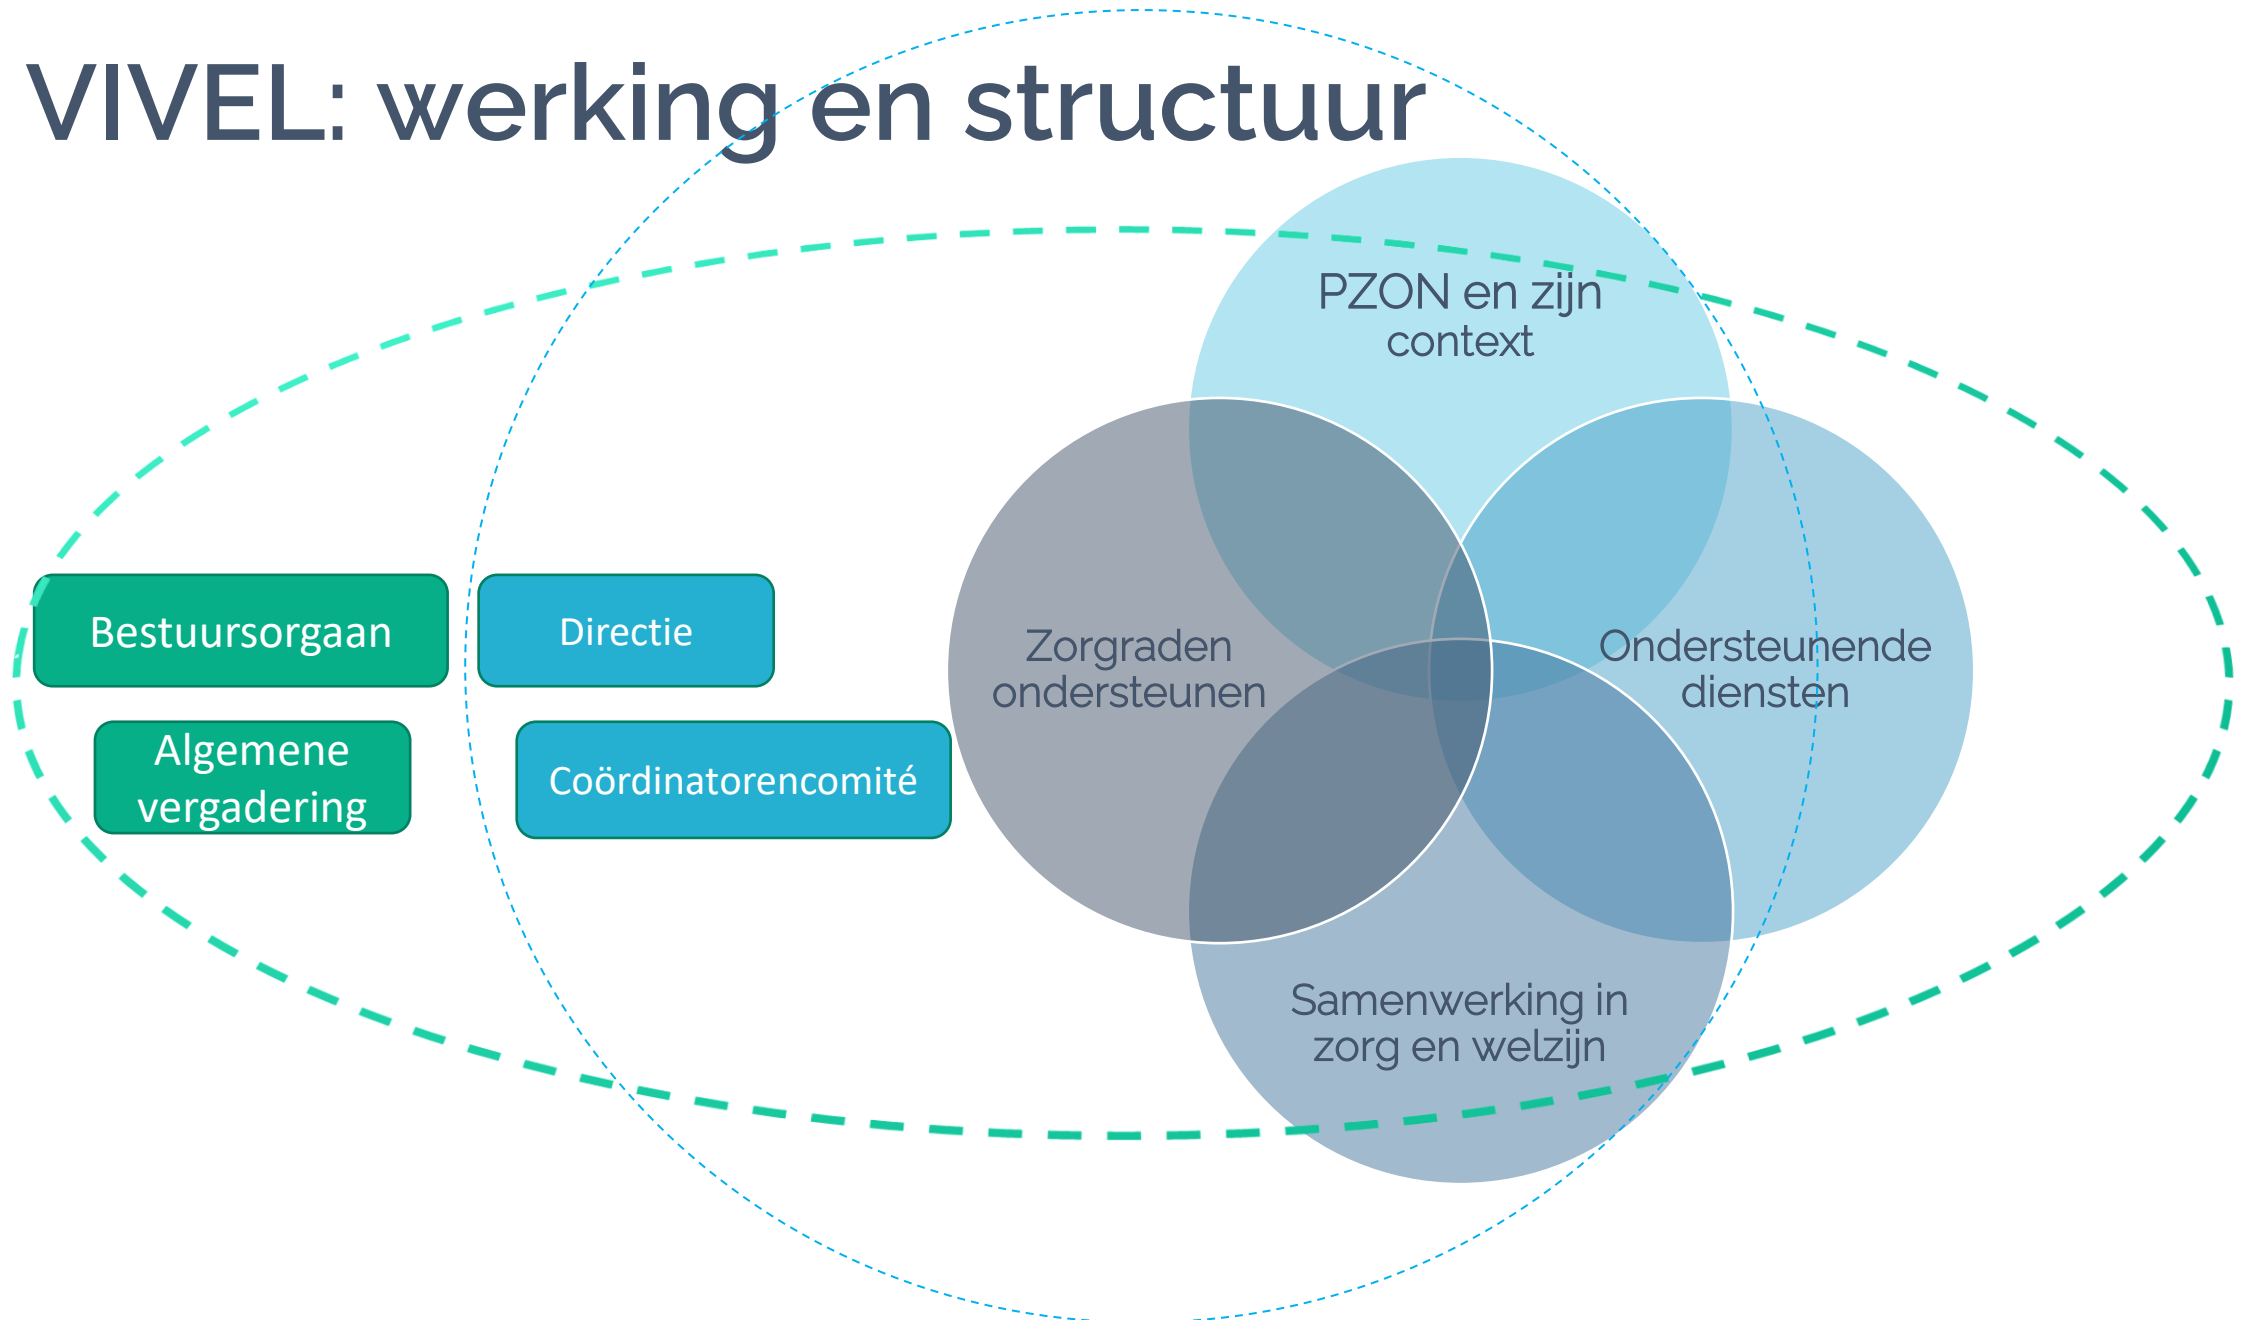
VIVEL: werking en structuur

Bestuursorgaan

Directie

Algemene vergadering

Coördinatorencomité

PZON en zijn context

Zorgraden ondersteunen

Ondersteunende diensten

Samenwerking in zorg en welzijn